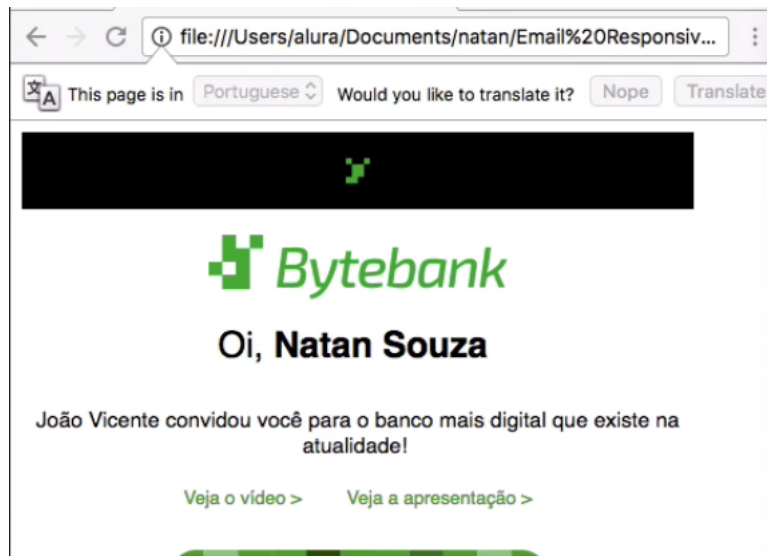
file:///Users/alura/Documents/natan/Email%20Responsiv...

This page is in Portuguese Would you like to translate it? Nope Translate

Bytebank

Oi, **Natan Souza**

João Vicente convidou você para o banco mais digital que existe na atualidade!

Veja o vídeo > Veja a apresentação >